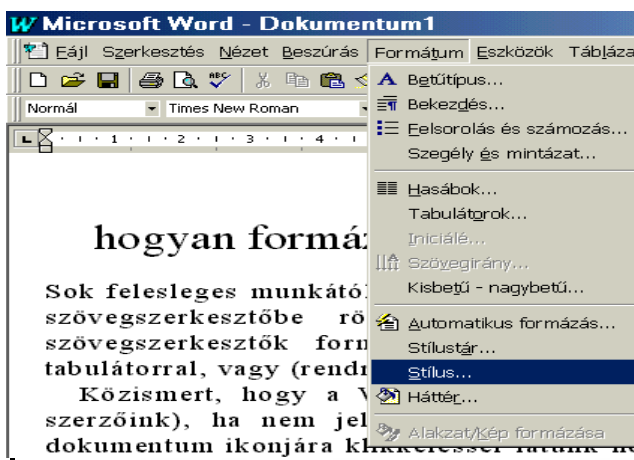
Microsoft Word - Dokumentum1

Fájl Szerkesztés Nézet Beszúrás Formátum Eszközök Tábláz

Normál Times New Roman

Betűtípus...
Bekezdés...
Felsorolás és számozás...
Szegély és mintázat...
Hasábok...
Tabulátorok...
Iniciálé...
Szövegirány...
Kisbetű - nagybetű...
Automatikus formázás...
Stílustár...
Stílus...
Háttér
Alakzat/Kép formázása

hogyan formáz

Sok felesleges munkától szövegszerkesztőbe rö szövegszerkesztők form tabulátorral, vagy (rend

Közismert, hogy a V szerzőink), ha nem jel dokumentum ikonjára k